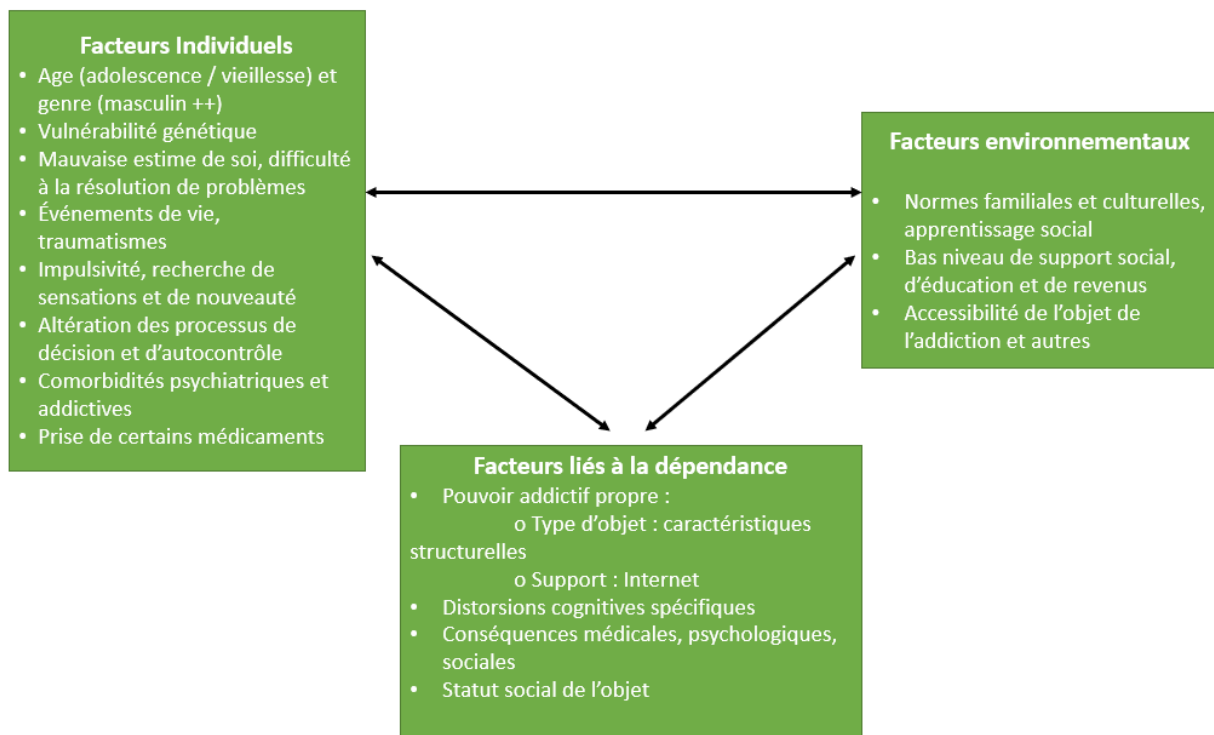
**Facteurs Individuels**

- Age (adolescence / vieillesse) et genre (masculin ++)
- Vulnérabilité génétique
- Mauvaise estime de soi, difficulté à la résolution de problèmes
- Événements de vie, traumatismes
- Impulsivité, recherche de sensations et de nouveauté
- Altération des processus de décision et d'autocontrôle
- Comorbidités psychiatriques et addictives
- Prise de certains médicaments

**Facteurs environnementaux**

- Normes familiales et culturelles, apprentissage social
- Bas niveau de support social, d'éducation et de revenus
- Accessibilité de l'objet de l'addiction et autres

**Facteurs liés à la dépendance**

- Pouvoir addictif propre :
  o Type d'objet : caractéristiques structurelles
  o Support : Internet
- Distorsions cognitives spécifiques
- Conséquences médicales, psychologiques, sociales
- Statut social de l'objet